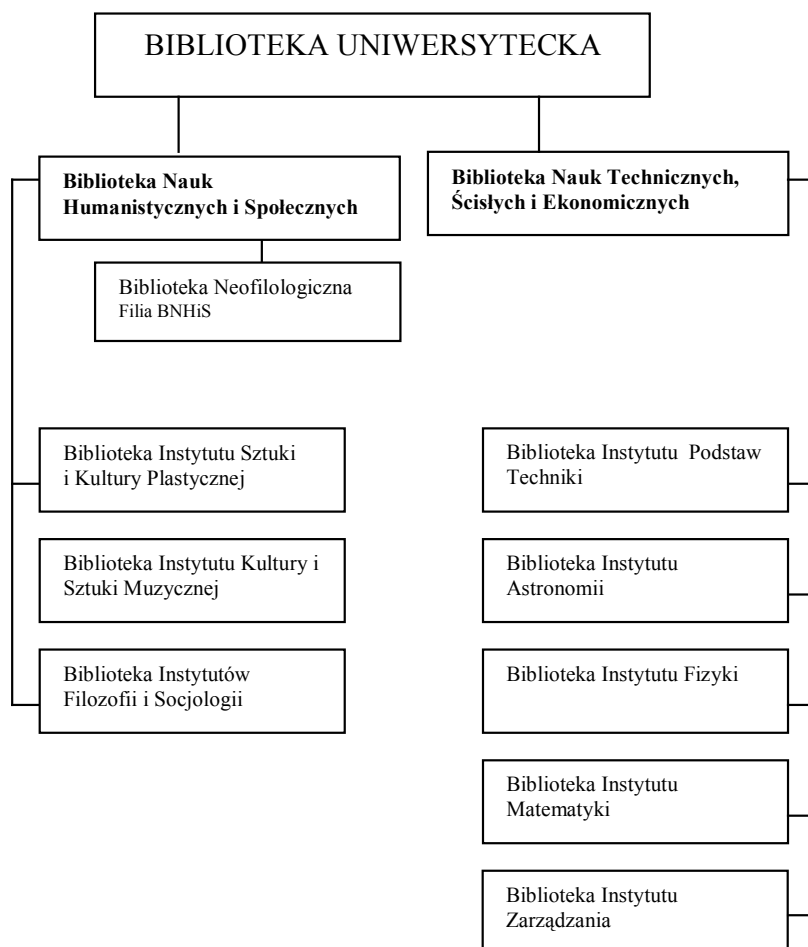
BIBLIOTEKA UNIWERSYTECKA

Biblioteka Nauk Humanistycznych i Społecznych

Biblioteka Neofilologiczna
Filia BNHiS

Biblioteka Instytutu Sztuki i Kultury Plastycznej

Biblioteka Instytutu Kultury i Sztuki Muzycznej

Biblioteka Instytutów Filozofii i Socjologii

Biblioteka Nauk Technicznych, Ścisłych i Ekonomicznych

Biblioteka Instytutu Podstaw Techniki

Biblioteka Instytutu Astronomii

Biblioteka Instytutu Fizyki

Biblioteka Instytutu Matematyki

Biblioteka Instytutu Zarządzania